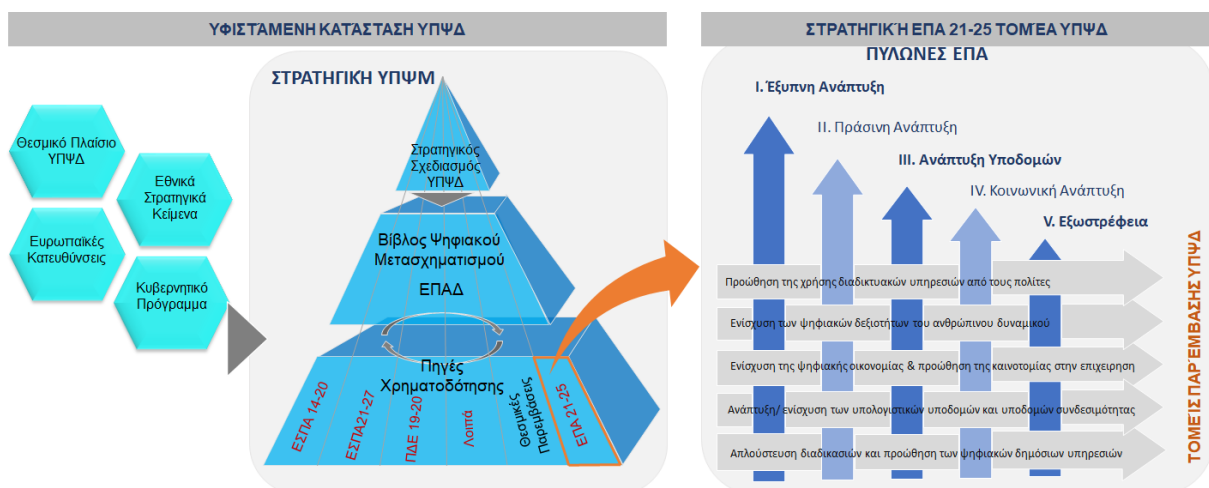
ΥΦΙΣΤΑΜΕΝΗ ΚΑΤΑΣΤΑΣΗ ΥΠΨΔ

Θεσμικό Πλαίσιο ΥΠΨΔ

Εθνικά Στρατηγικά Κείμενα

Ευρωπαϊκές Κατευθύνσεις

Κυβερνητικό Πρόγραμμα

ΣΤΡΑΤΗΓΙΚΗ ΥΠΨΜ

Στρατηγικός Σχεδιασμός ΥΠΨΔ

Βίβλος Ψηφιακού Μετασχηματισμού

ΕΠΑΔ

Πηγές Χρηματοδότησης

ΕΣΠΑ 14-20

ΕΣΠΑ21-27

ΠΔΕ 19-20

Λοιπά

Θεσμικές Παρεμβάσεις

ΕΠΑ 21-25

ΣΤΡΑΤΗΓΙΚΉ ΕΠΑ 21-25 ΤΟΜΈΑ ΥΠΨΔ

ΠΥΛΩΝΕΣ ΕΠΑ

I. Έξυπνη Ανάπτυξη

II. Πράσινη Ανάπτυξη

III. Ανάπτυξη Υποδομών

IV. Κοινωνική Ανάπτυξη

V. Εξωστρέφεια

Προώθηση της χρήσης διαδικτυακών υπηρεσιών από τους πολίτες

Ενίσχυση των ψηφιακών δεξιοτήτων του ανθρώπινου δυναμικού

Ενίσχυση της ψηφιακής οικονομίας & προώθηση της καινοτομίας στην επιχειρηση

Ανάπτυξη/ ενίσχυση των υπολογιστικών υποδομών και υποδομών συνδεσιμότητας

Απλούστευση διαδικασιών και προώθηση των ψηφιακών δημόσιων υπηρεσιών

ΤΟΜΕΙΣ ΠΑΡΈΜΒΑΣΗΣ ΥΠΨΔ